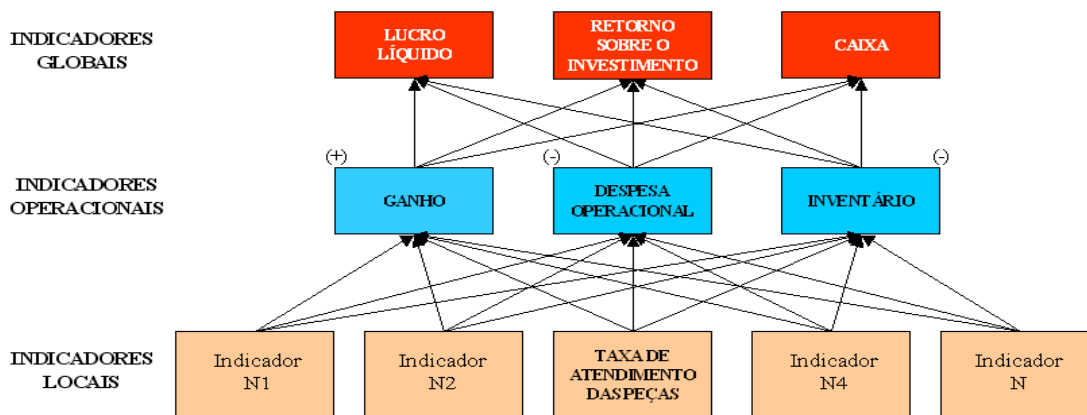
INDICADORES GLOBAIS

LUCRO LÍQUIDO

RETORNO SOBRE O INVESTIMENTO

CAIXA

INDICADORES OPERACIONAIS

(+)

GANHO

(-)

DESPESA OPERACIONAL

(-)

INVENTÁRIO

INDICADORES LOCAIS

Indicador N1

Indicador N2

TAXA DE ATENDIMENTO DAS PEÇAS

Indicador N4

Indicador N